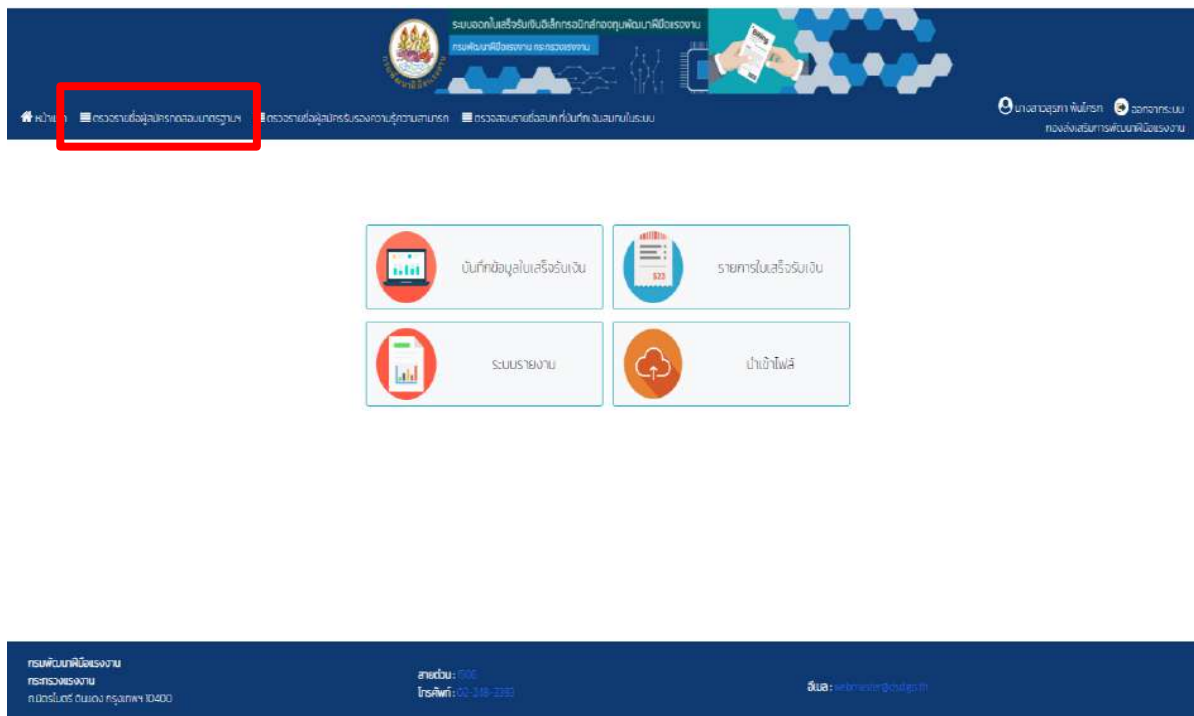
ระบบออกใบเสร็จรับเงินอิเล็กทรอนิกส์กองทุนพัฒนาฝีมือแรงงาน
กรมพัฒนาฝีมือแรงงาน กระทรวงแรงงาน

หน้าแรก | ตรวจรายชื่อผู้สมัครทดสอบมาตรฐานฯ | ตรวจรายชื่อผู้สมัครรับรองความรู้ความสามารถ | ตรวจสอบรายชื่อสนที่บันทึกเงินสมทบในระบบ

นางสาวสุธิดา พันโทรก | ออกจากระบบ
กองส่งเสริมการพัฒนาฝีมือแรงงาน

บันทึกข้อมูลใบเสร็จรับเงิน

รายการใบเสร็จรับเงิน

ระบบรายงาน

นำเข้าไฟล์

กรมพัฒนาฝีมือแรงงาน
กระทรวงแรงงาน
ถ.มิตรไมตรี ดินแดง กรุงเทพฯ 10400

สายด่วน : 1506
โทรศัพท์ : 02-245-2253

อีเมล : webmaster@dsd.go.th